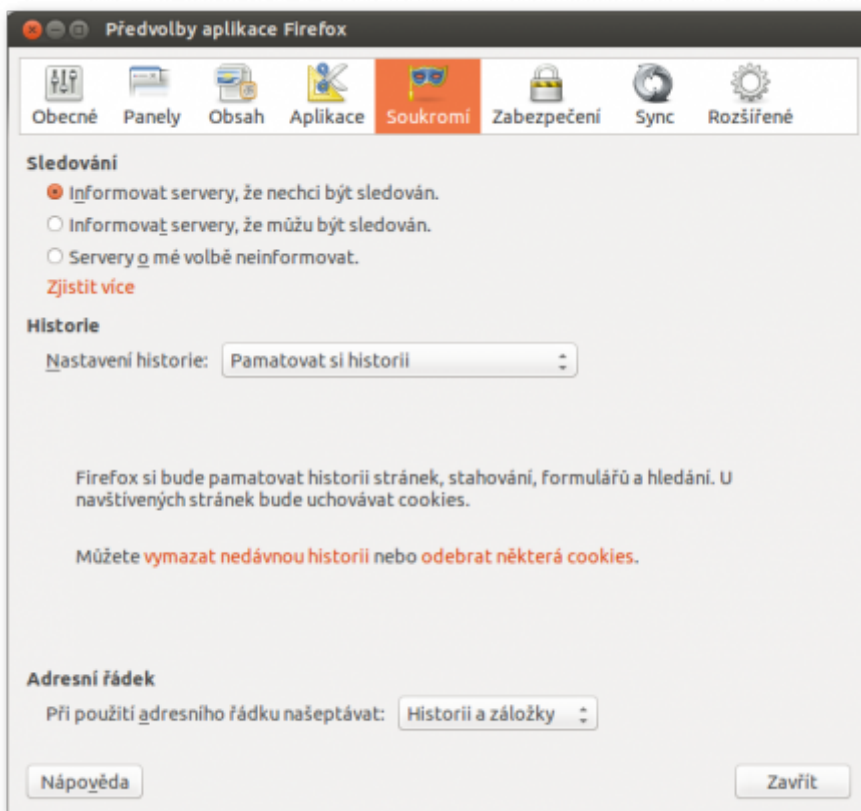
Předvolby aplikace Firefox

Obecné Panely Obsah Aplikace Soukromí Zabezpečení Sync Rozšířené

Sledování

Informovat servery, že nechci být sledován.

Informovat servery, že můžu být sledován.

Servery o mé volbě neinformovat.

Zjistit více

Historie

Nastavení historie: Pamatovat si historii

Firefox si bude pamatovat historii stránek, stahování, formulářů a hledání. U navštívených stránek bude uchovávat cookies.

Můžete vymazat nedávnou historii nebo odebrat některá cookies.

Adresní řádek

Při použití adresního řádku našeptávat: Historii a záložky

Nápověda

Zavřít